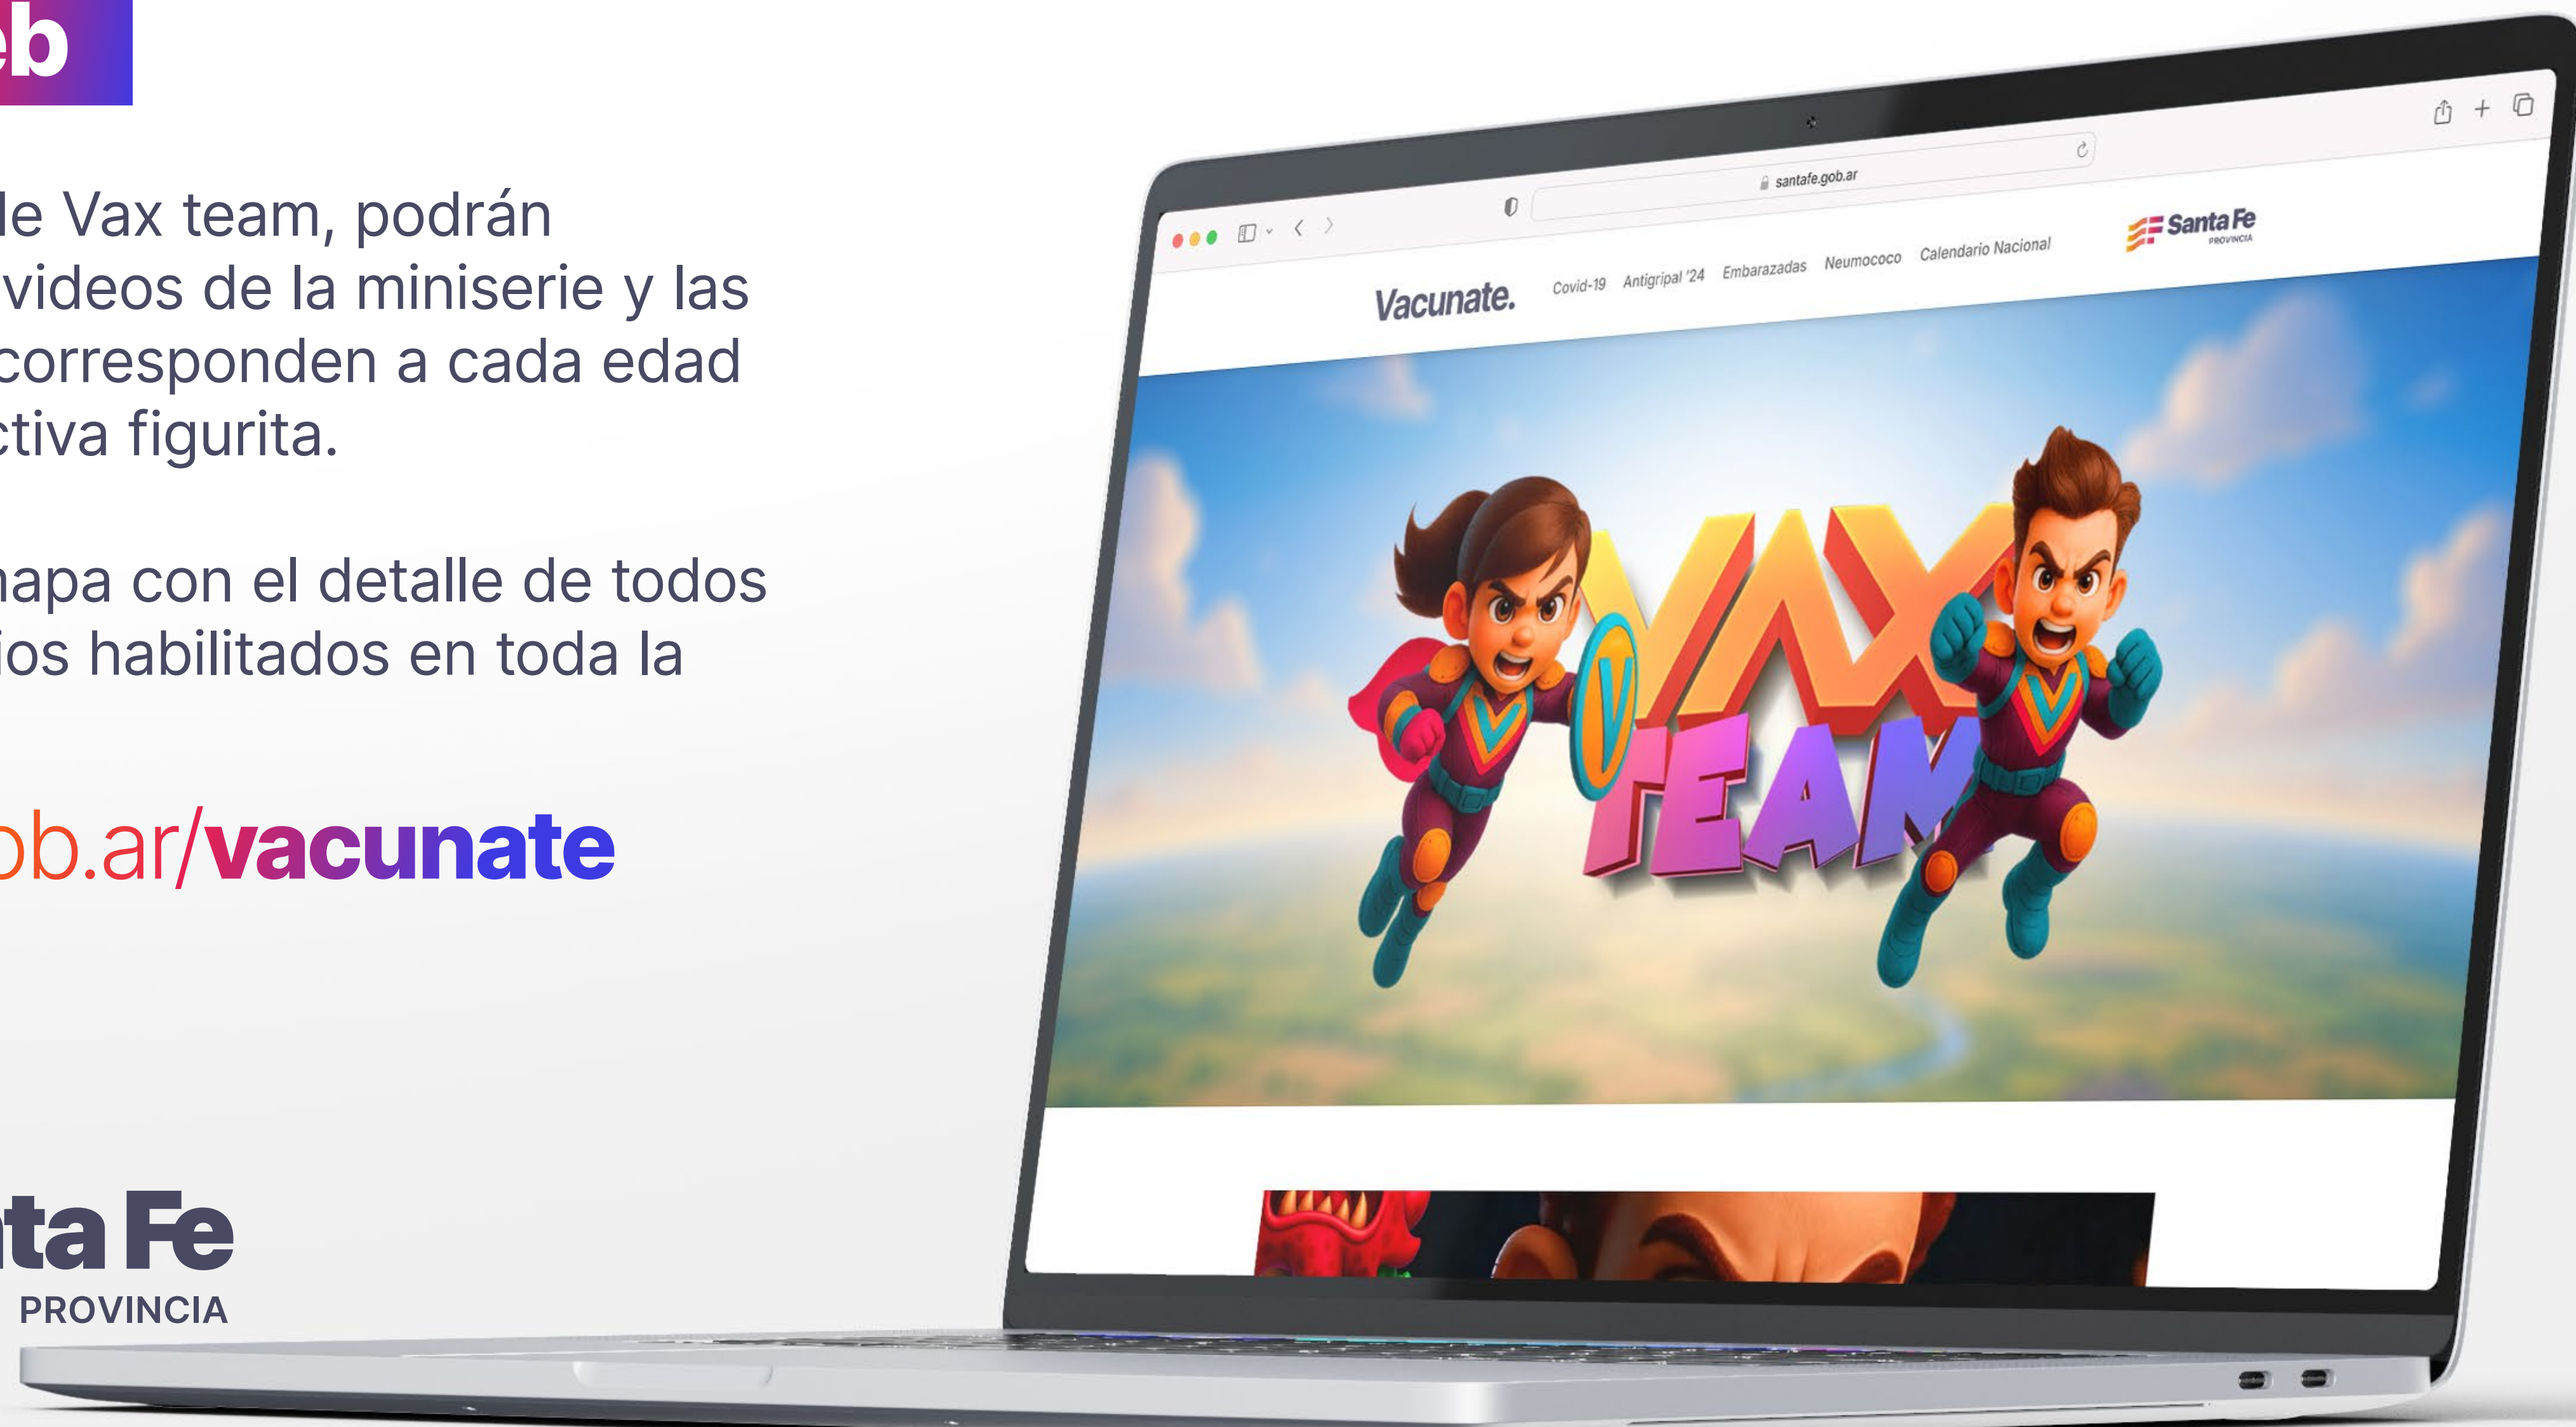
eb

le Vax team, podrán videos de la miniserie y las corresponden a cada edad ctiva figurita.

napa con el detalle de todos ios habilitados en toda la

ob.ar/vacunate

ta Fe
PROVINCIA

santafe.gob.ar

Vacunate. Covid-19 Antigripal '24 Embarazadas Neumococo Calendario Nacional

Santa Fe
PROVINCIA

VAX TEAM